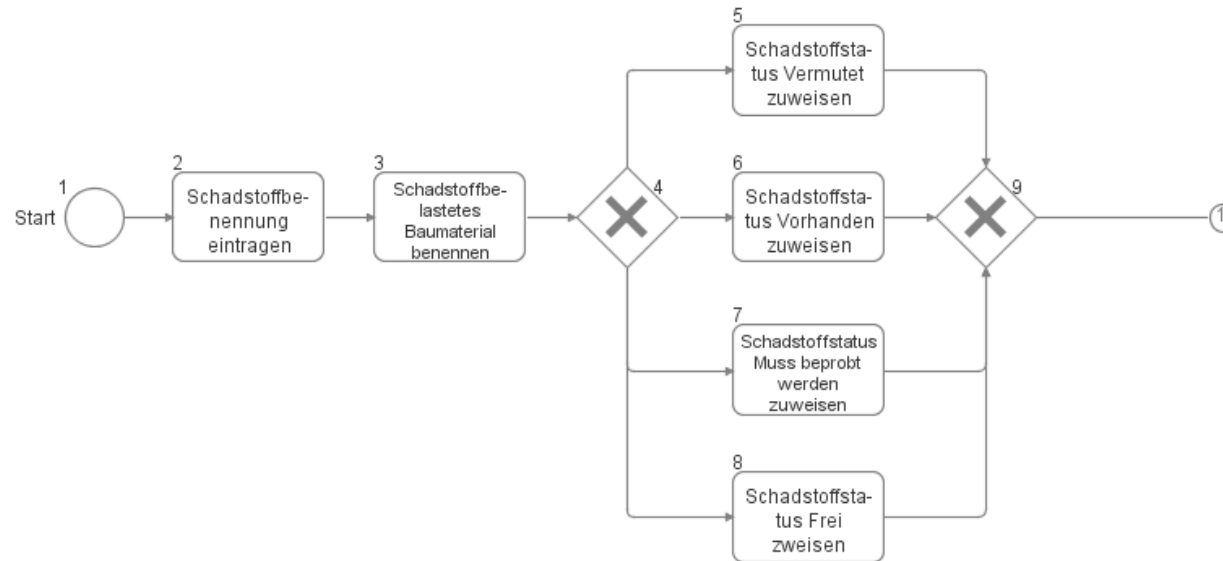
1
Start

2
Schadstoffbenennung eintragen

3
Schadstoffbelastetes Baumaterial benennen

4

5
Schadstoffstatus Vermutet zuweisen

6
Schadstoffstatus Vorhanden zuweisen

7
Schadstoffstatus Muss beprobt werden zuweisen

8
Schadstoffstatus Frei zweisen

9

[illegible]